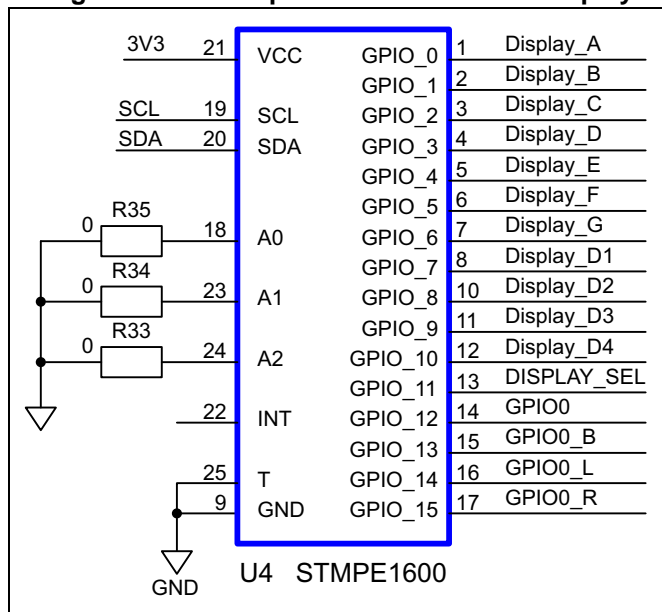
3V3 21 VCC
SCL 19 SCL
SDA 20 SDA
R35 0 18 A0
R34 0 23 A1
R33 0 24 A2
22 INT
25 T
9 GND
GND

GPIO_0 1 Display_A
GPIO_1 2 Display_B
GPIO_2 3 Display_C
GPIO_3 4 Display_D
GPIO_4 5 Display_E
GPIO_5 6 Display_F
GPIO_6 7 Display_G
GPIO_7 8 Display_D1
GPIO_8 10 Display_D2
GPIO_9 11 Display_D3
GPIO_10 12 Display_D4
GPIO_11 13 DISPLAY_SEL
GPIO_12 14 GPIO0
GPIO_13 15 GPIO0_B
GPIO_14 16 GPIO0_L
GPIO_15 17 GPIO0_R

U4 STMPE1600